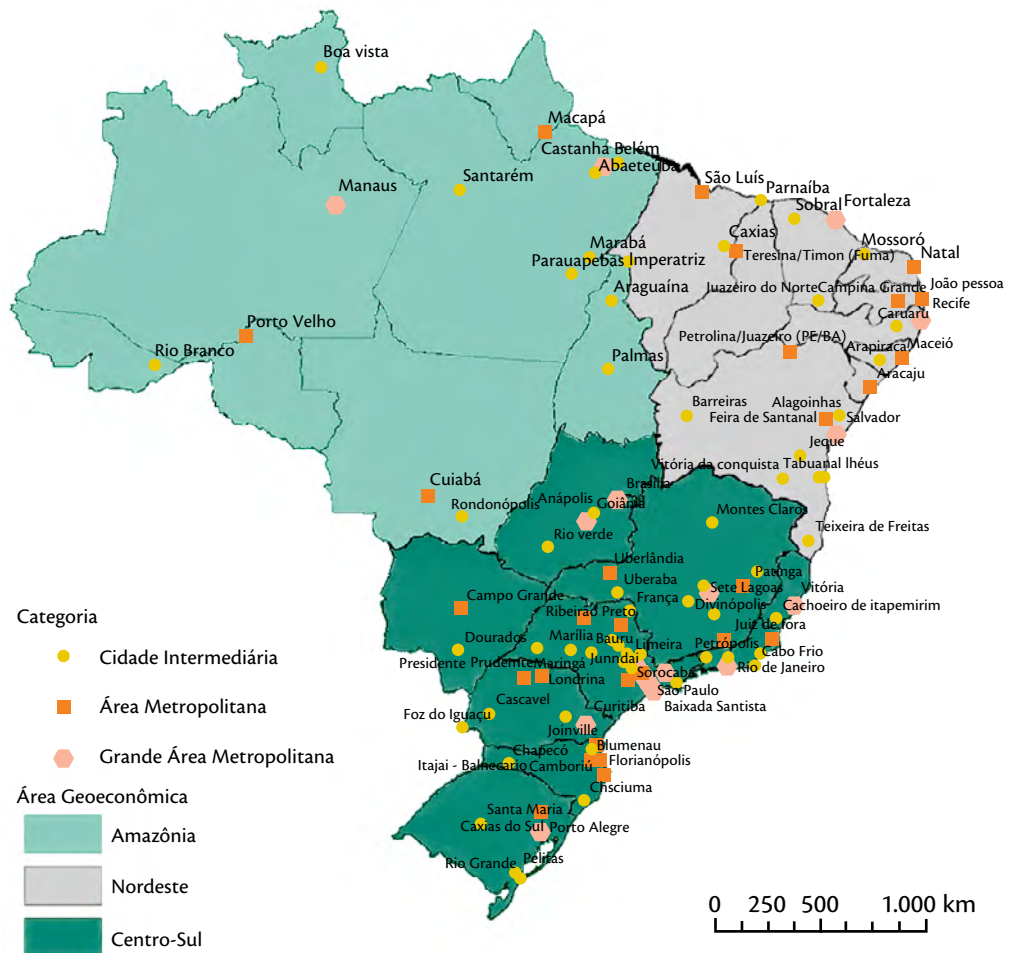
Boa vista
Macapá
Castanha Belém
Abaeteuba
Manaus
Santarém
São Luís
Parnaíba
Sobral
Fortaleza
Caxias
Teresina/Timon (Fuma)
Mossoró
Natal
Marabá
Parauapebas Imperatriz
Araguaína
Juazeiro do Norte
Campina Grande
João pessoa
Recife
Caruaru
Porto Velho
Rio Branco
Petrolina/Juazeiro (PE/BA)
Arapiraca
Maceió
Palmas
Aracaju
Barreiras
Alagoinhas
Feira de Santanal
Salvador
Jeque
Vitória da conquista
Tabuanal Ilhéus
Cuiabá
Rondonópolis
Anápolis
Brasília
Goiânia
Montes Claros
Teixeira de Freitas
Rio verde
Uberlândia
Uberaba
Ipatinga
Sete Lagoas
Vitória
Campo Grande
Ribeirão Preto
França
Divinópolis
Cachoeiro de itapemirim
Juiz de fora
Dourados
Marília
Bauru
Limeira
Petrópolis
Cabo Frio
Presidente Prudente
Maringá
Jundiaí
Rio de Janeiro
Londrina
Sorocaba
São Paulo
Baixada Santista
Cascavel
Curitiba
Foz do Iguaçu
Joinville
Blumenau
Chapecó
Itajai - Balneario Camboriú
Florianópolis
Chsciuma
Santa Maria
Caxias do Sul
Porto Alegre
Rio Grande
Pelitas

Categoria
Cidade Intermediária
Área Metropolitana
Grande Área Metropolitana
Área Geoeconômica
Amazônia
Nordeste
Centro-Sul

0 250 500 1.000 km